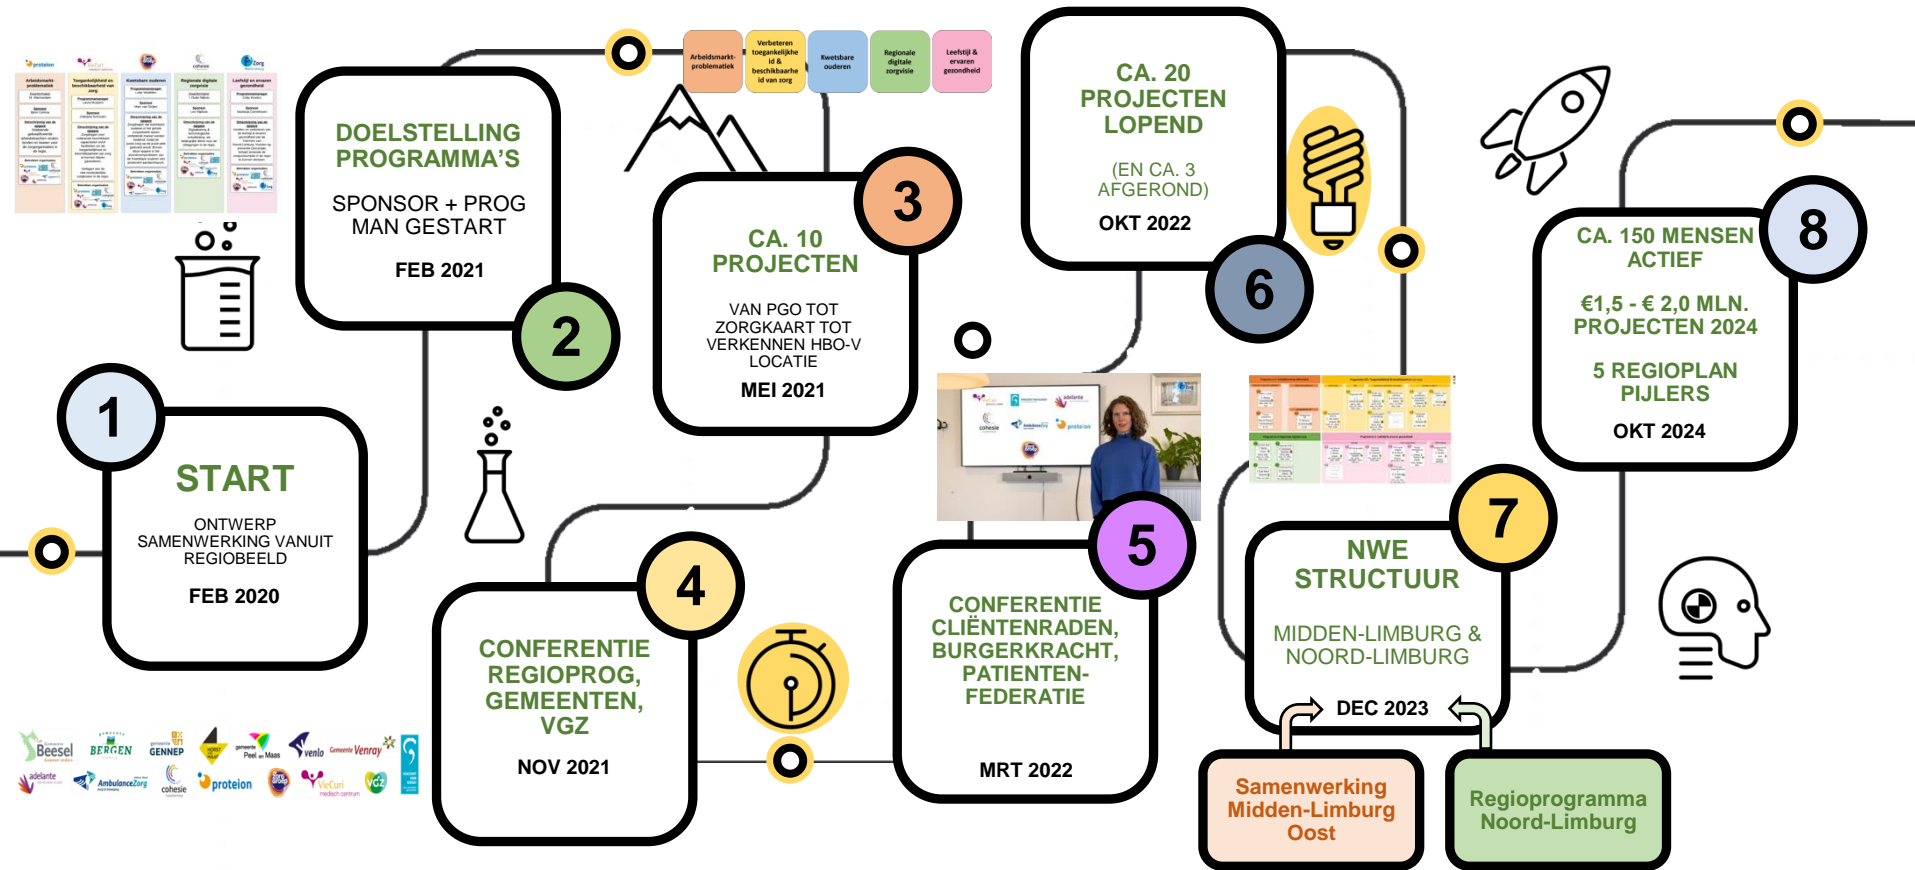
1
START
ONTWERP SAMENWERKING VANUIT REGIOBEELD
FEB 2020

DOELSTELLING PROGRAMMA'S
SPONSOR + PROG MAN GESTART
FEB 2021
2

3
CA. 10 PROJECTEN
VAN PGO TOT ZORGKAART TOT VERKENNEN HBO-V LOCATIE
MEI 2021

Arbeidsmarkt-problematiek
Verbeteren toegankelijkheid & beschikbaarheid van zorg
Kwetsbare ouderen
Regionale digitale zorgvisie
Leefstijl & ervaren gezondheid

4
CONFERENTIE REGIOPROG, GEMEENTEN, VGZ
NOV 2021

CA. 20 PROJECTEN LOPEND
(EN CA. 3 AFGEROND)
OKT 2022
6

5
CONFERENTIE CLIËNTENRADEN, BURGERKRACHT, PATIENTEN-FEDERATIE
MRT 2022

7
NWE STRUCTUUR
MIDDEN-LIMBURG & NOORD-LIMBURG
DEC 2023
Samenwerking Midden-Limburg Oost
Regioprogramma Noord-Limburg

8
CA. 150 MENSEN ACTIEF
€1,5 - € 2,0 MLN. PROJECTEN 2024
5 REGIOPLAN PIJLERS
OKT 2024

Beesel
BERGEN
GENNEP
Peel en Maas
venlo
Venray
adelante
AmbulanceZorg
cohesie
proteion
VieCuri
VGZ